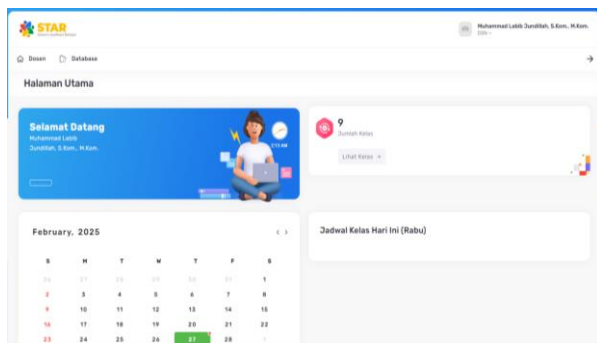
STAR

Muhammad Labib Jundillah, S.Kom., M.Kom.
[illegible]

Dosen Database

Halaman Utama

Selamat Datang
Muhammad Labib Jundillah, S.Kom., M.Kom.

5:11 AM

9
Jumlah Kelas
Lihat Kelas

February, 2025

Jadwal Kelas Hari Ini (Rabu)

| S | M | T | W | T | F | S |
|---|---|---|---|---|---|---|
| 26 | 27 | 28 | 29 | 30 | 31 | 1 |
| 2 | 3 | 4 | 5 | 6 | 7 | 8 |
| 9 | 10 | 11 | 12 | 13 | 14 | 15 |
| 16 | 17 | 18 | 19 | 20 | 21 | 22 |
| 23 | 24 | 25 | 26 | 27 | 28 | 1 |